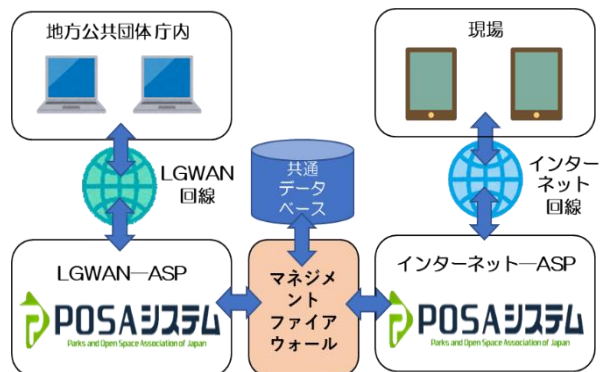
地方公共団体庁内

現場

LGWAN
回線

共通
データ
ベース

インター
ネット
回線

LGWAN—ASP

POSAシステム
Parks and Open Space Association of Japan

マネジメント
ファイア
ウォール

インターネット—ASP

POSAシステム
Parks and Open Space Association of Japan